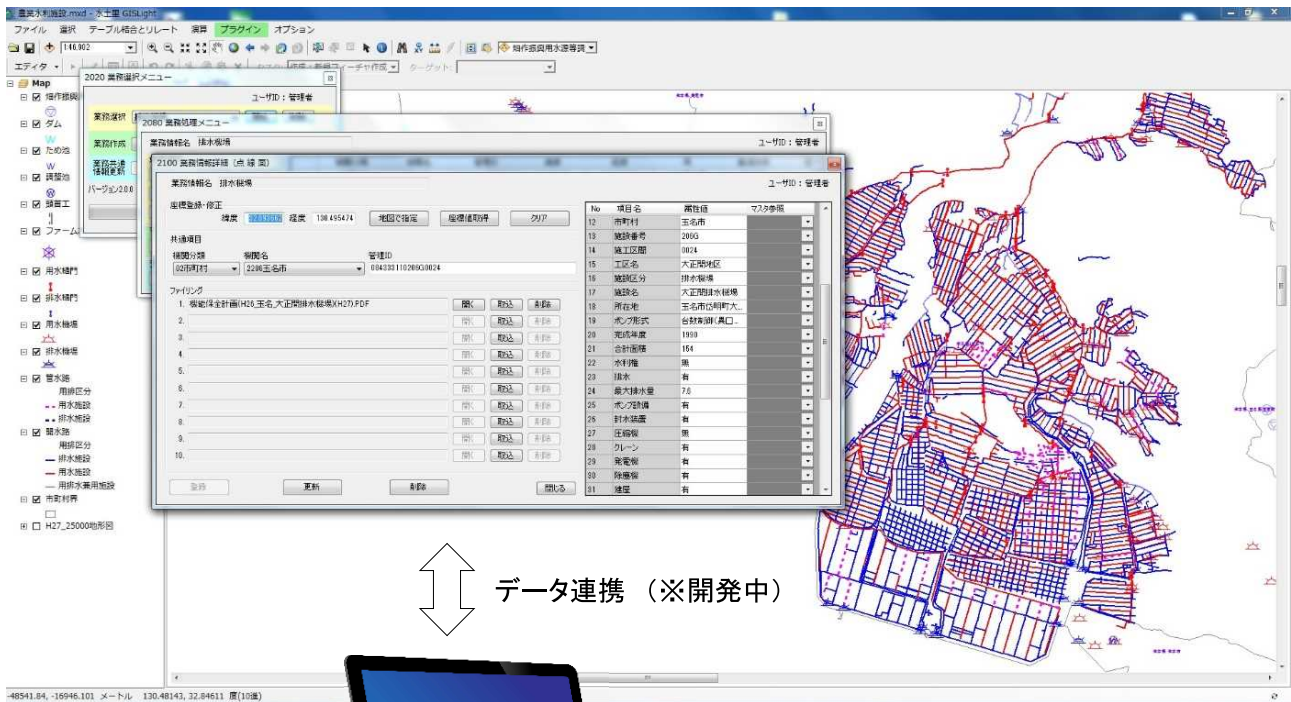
農業水利施設.mxd - 水土里 GISLight
ファイル 選択 テーブル結合とリレート 演算 プラグイン オプション
1:46,902
エディタ
Map
操作技術
ダム
ため池
調整池
頭首工
ファーム
用水樋門
排水樋門
用水機場
排水機場
管水路
用排区分
用水施設
排水施設
開水路
用排区分
排水施設
用水施設
用排水兼用施設
市町村界
H27_25000地形図

2020 業務選択メニュー
ユーザID：管理者
業務選択
業務作成
業務完遂情報更新
バージョン2.0.0

2080 業務処理メニュー
業務情報名 排水機場
ユーザID：管理者

2100 業務情報詳細 [点 線 面]
業務情報名 排水機場
ユーザID：管理者
座標登録・修正
緯度 経度 130.495474 地図で指定 座標値削除 クリア
共通項目
機関分類 機関名 管理ID
02市町村 2206玉名市 0843331102060024
ファイリング
1. 機能保全計画(H26.玉名_大正開排水機場XH27).PDF 開く 取込 削除
2. 開く 取込 削除
3. 開く 取込 削除
4. 開く 取込 削除
5. 開く 取込 削除
6. 開く 取込 削除
7. 開く 取込 削除
8. 開く 取込 削除
9. 開く 取込 削除
10. 開く 取込 削除
登録 更新 削除 閉じる

| No | 項目名 | 属性値 | マスタ参照 |
|---|---|---|---|
| 12 | 市町村 | 玉名市 | |
| 13 | 施設番号 | 2006 | |
| 14 | 施工区間 | 0024 | |
| 15 | 工区名 | 大正開地区 | |
| 16 | 施設区分 | 排水機場 | |
| 17 | 施設名 | 大正開排水機場 | |
| 18 | 所在地 | 玉名市岱明町大... | |
| 19 | ポンプ形式 | 台数制御(異口... | |
| 20 | 完成年度 | 1990 | |
| 21 | 合計面積 | 164 | |
| 22 | 水利権 | 無 | |
| 23 | 排水 | 有 | |
| 24 | 最大排水量 | 7.0 | |
| 25 | ポンプ設備 | 有 | |
| 26 | 計水装置 | 有 | |
| 27 | 圧縮機 | 無 | |
| 28 | クレーン | 有 | |
| 29 | 発電機 | 有 | |
| 30 | 除塵機 | 有 | |
| 31 | 建屋 | 有 | |

データ連携 （※開発中）
-48541.84, -16946.101 メートル 130.48143, 32.84611 度(10進)